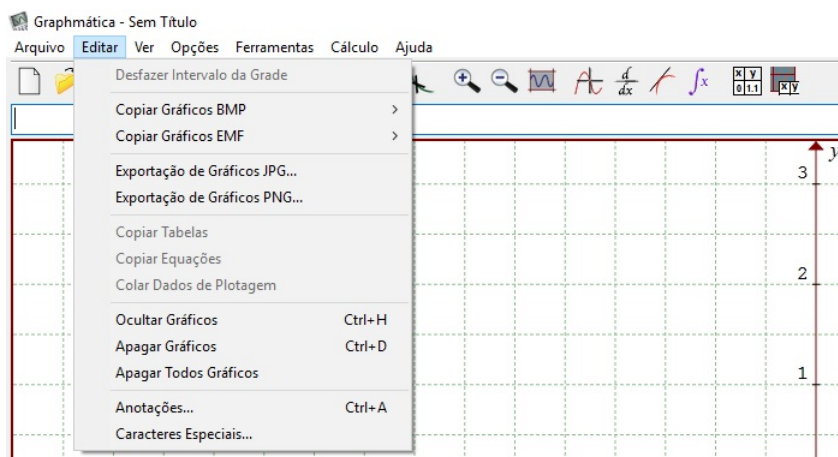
Graphmática - Sem Título

Arquivo Editar Ver Opções Ferramentas Cálculo Ajuda

Desfazer Intervalo da Grade

Copiar Gráficos BMP >

Copiar Gráficos EMF >

Exportação de Gráficos JPG...

Exportação de Gráficos PNG...

Copiar Tabelas

Copiar Equações

Colar Dados de Plotagem

Ocultar Gráficos Ctrl+H

Apagar Gráficos Ctrl+D

Apagar Todos Gráficos

Anotações... Ctrl+A

Caracteres Especiais...

$\frac{d}{dx}$ $\int x$

x y
0 1.1

x y

y

3

2

1